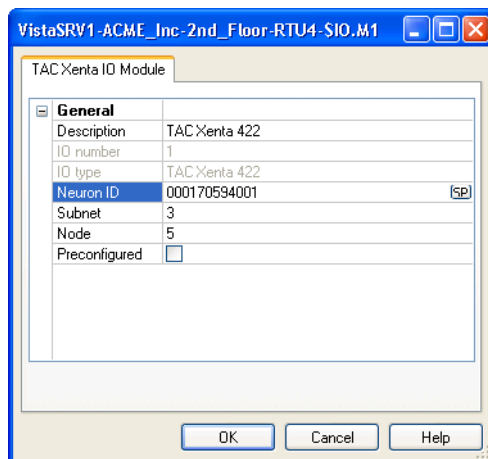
VistaSRV1-ACME_Inc-2nd_Floor-RTU4-$IO.M1

TAC Xenta IO Module

| ⊟ | General | |
|---|---|---|
| | Description | TAC Xenta 422 |
| | IO number | 1 |
| | IO type | TAC Xenta 422 |
| | Neuron ID | 000170594001 SP |
| | Subnet | 3 |
| | Node | 5 |
| | Preconfigured | |

OK
Cancel
Help